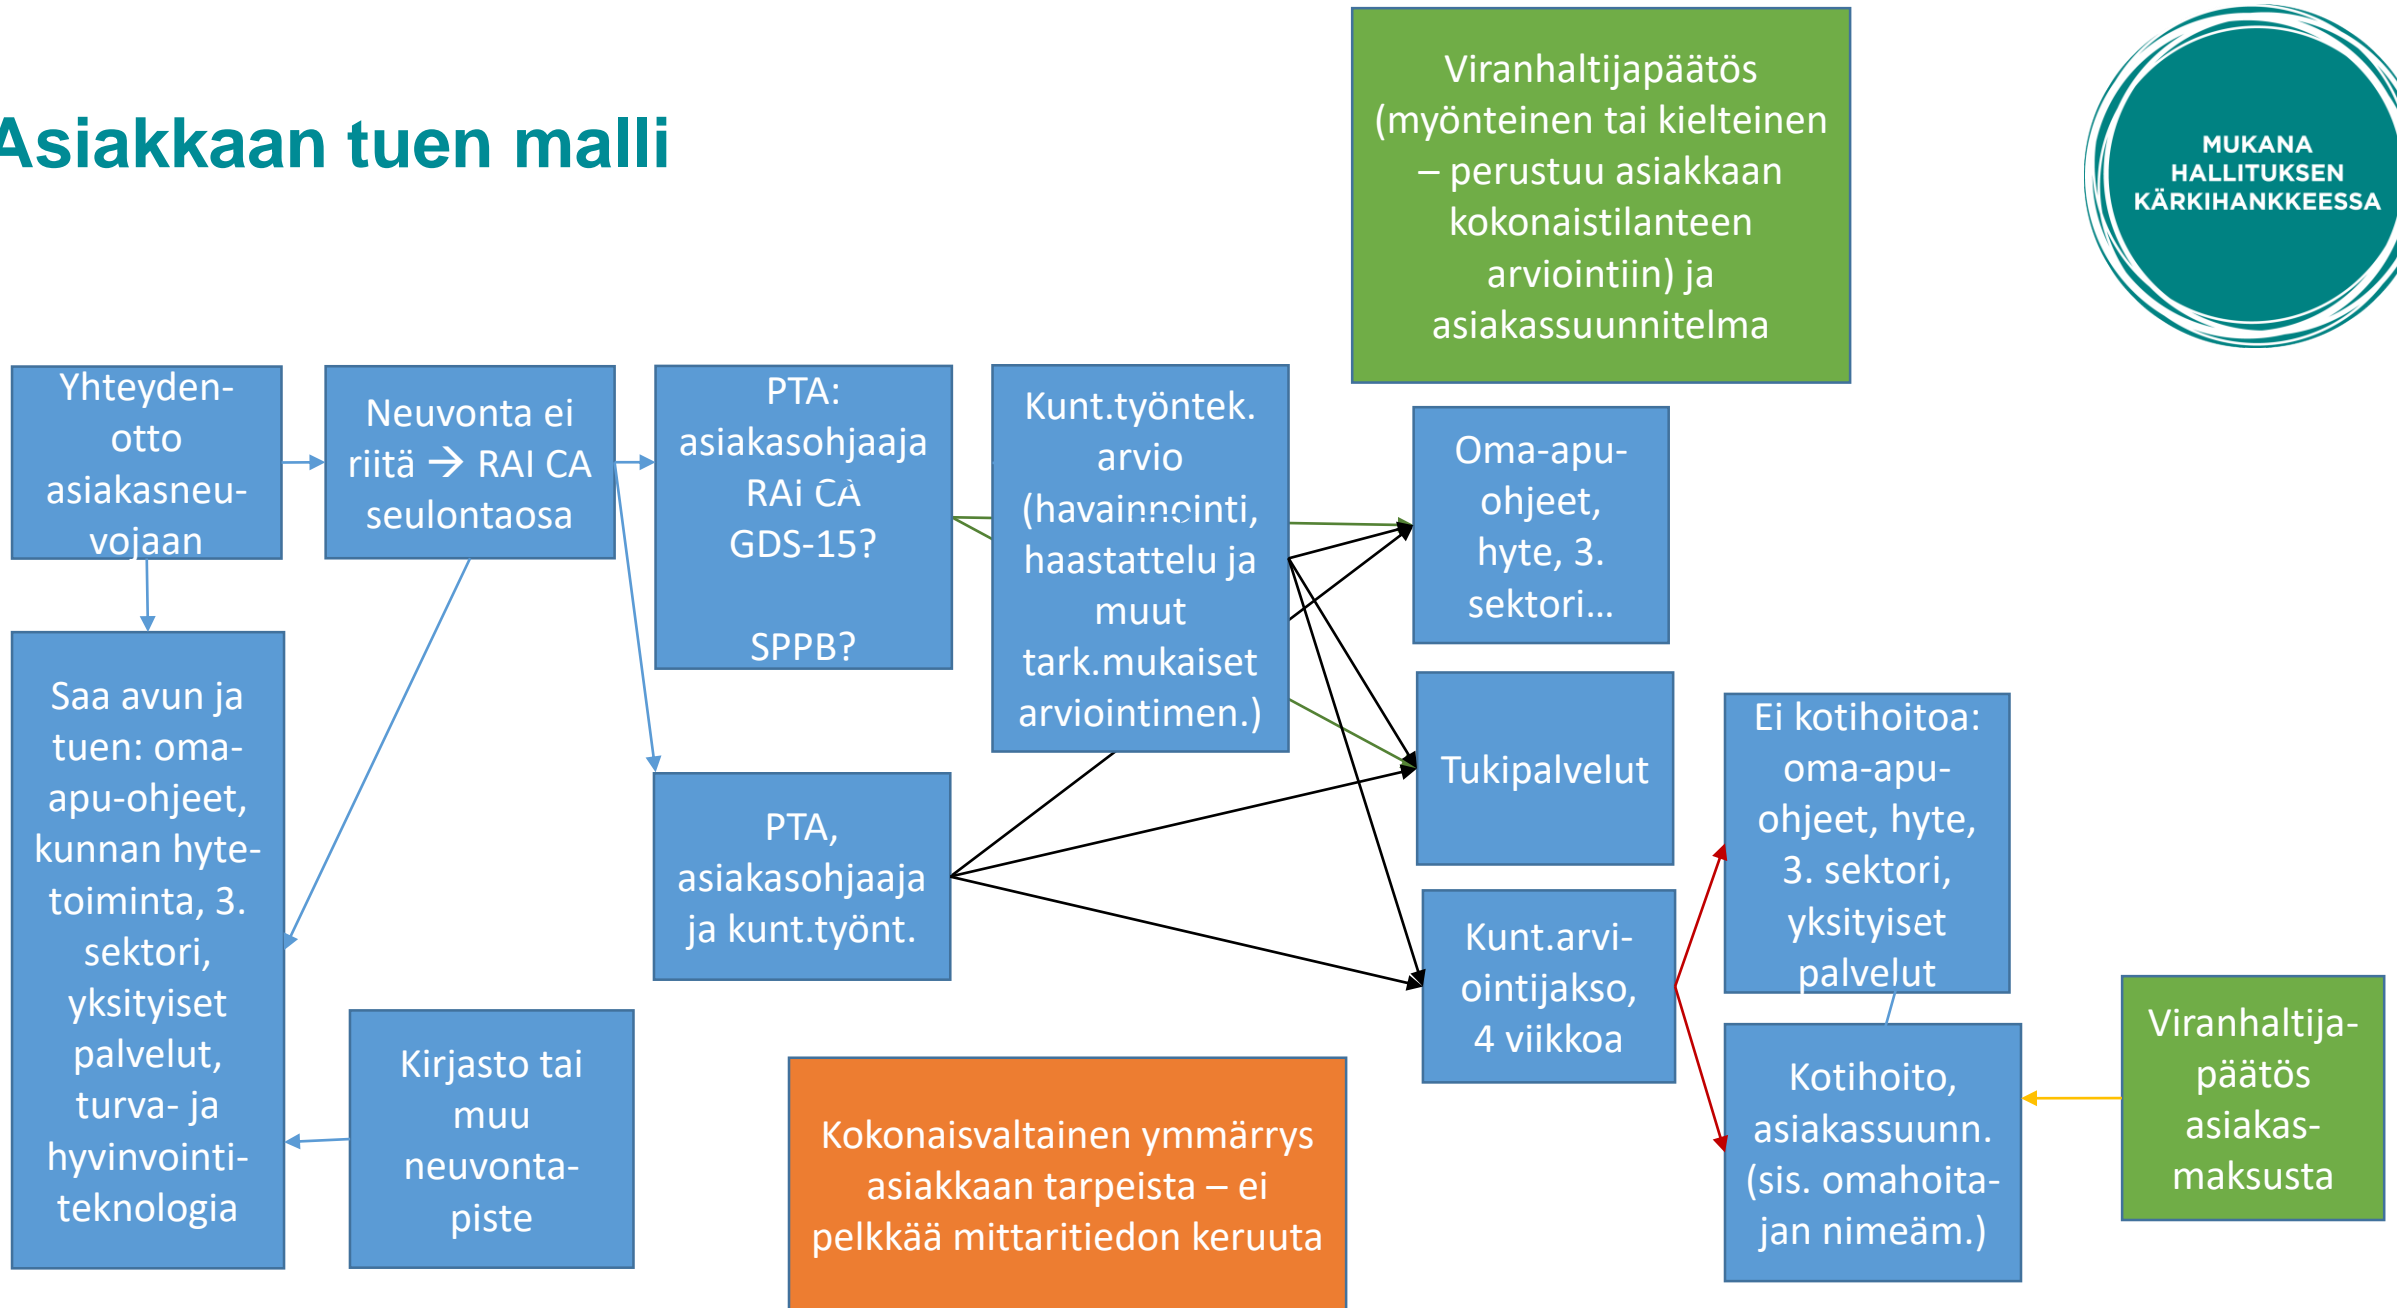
Asiakkaan tuen malli

Viranhaltijapäätös (myönteinen tai kielteinen – perustuu asiakkaan kokonaistilanteen arviointiin) ja asiakassuunnitelma

MUKANA HALLITUKSEN KÄRKIHANKKEESSA

Yhteydenotto asiakasneuvojaan

Neuvonta ei riitä → RAI CA seulontaosa

PTA: asiakasohjaaja RAi CA GDS-15? SPPB?

Kunt.työntek. arvio (havainnointi, haastattelu ja muut tark.mukaiset arviointimen.)

Oma-apu-ohjeet, hyte, 3. sektori…

Tukipalvelut

Ei kotihoitoa: oma-apu-ohjeet, hyte, 3. sektori, yksityiset palvelut

Saa avun ja tuen: oma-apu-ohjeet, kunnan hyte-toiminta, 3. sektori, yksityiset palvelut, turva- ja hyvinvointi-teknologia

PTA, asiakasohjaaja ja kunt.työnt.

Kunt.arviointijakso, 4 viikkoa

Kirjasto tai muu neuvonta-piste

Kokonaisvaltainen ymmärrys asiakkaan tarpeista – ei pelkkää mittaritiedon keruuta

Kotihoito, asiakassuunn. (sis. omahoitajan nimeäm.)

Viranhaltija-päätös asiakas-maksusta